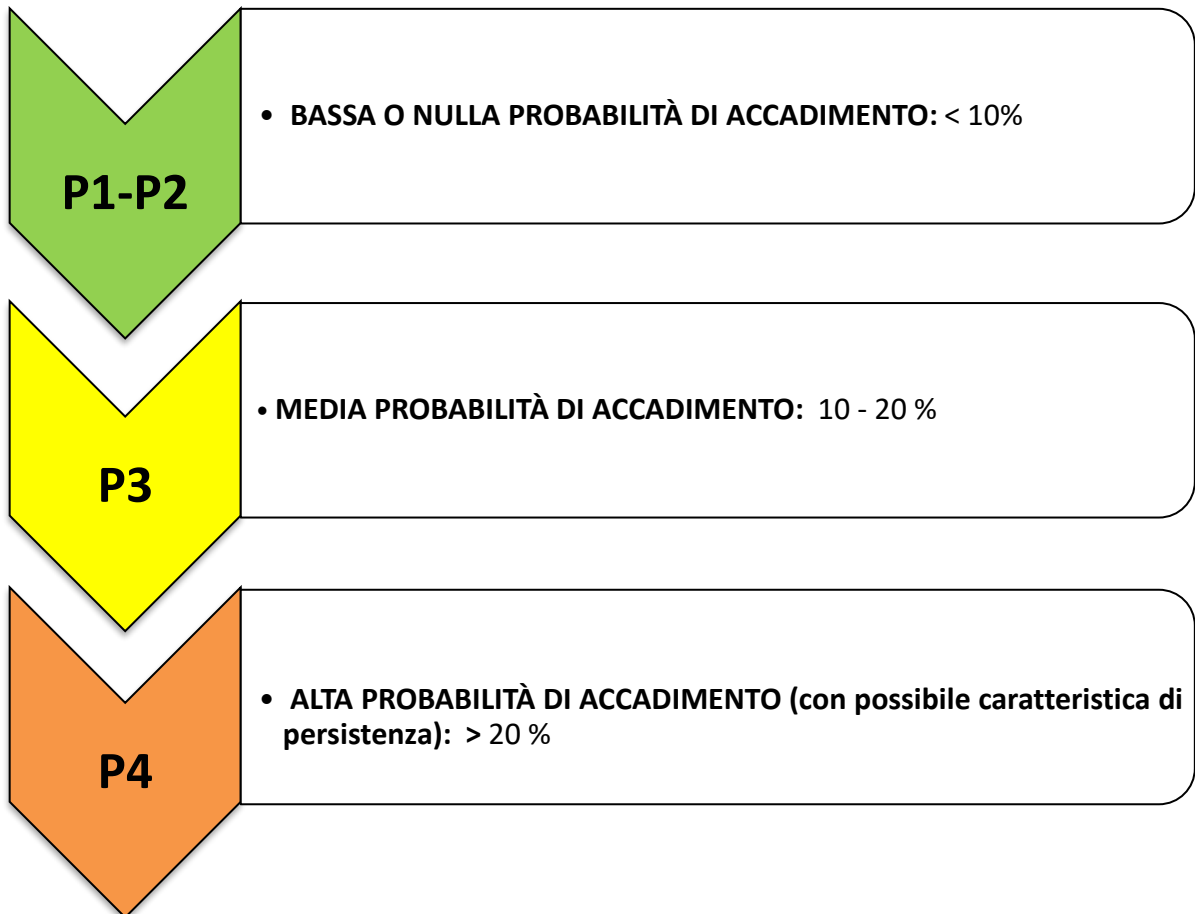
P1-P2

• BASSA O NULLA PROBABILITÀ DI ACCADIMENTO: < 10%

P3

• MEDIA PROBABILITÀ DI ACCADIMENTO: 10 - 20 %

P4

• ALTA PROBABILITÀ DI ACCADIMENTO (con possibile caratteristica di persistenza): > 20 %